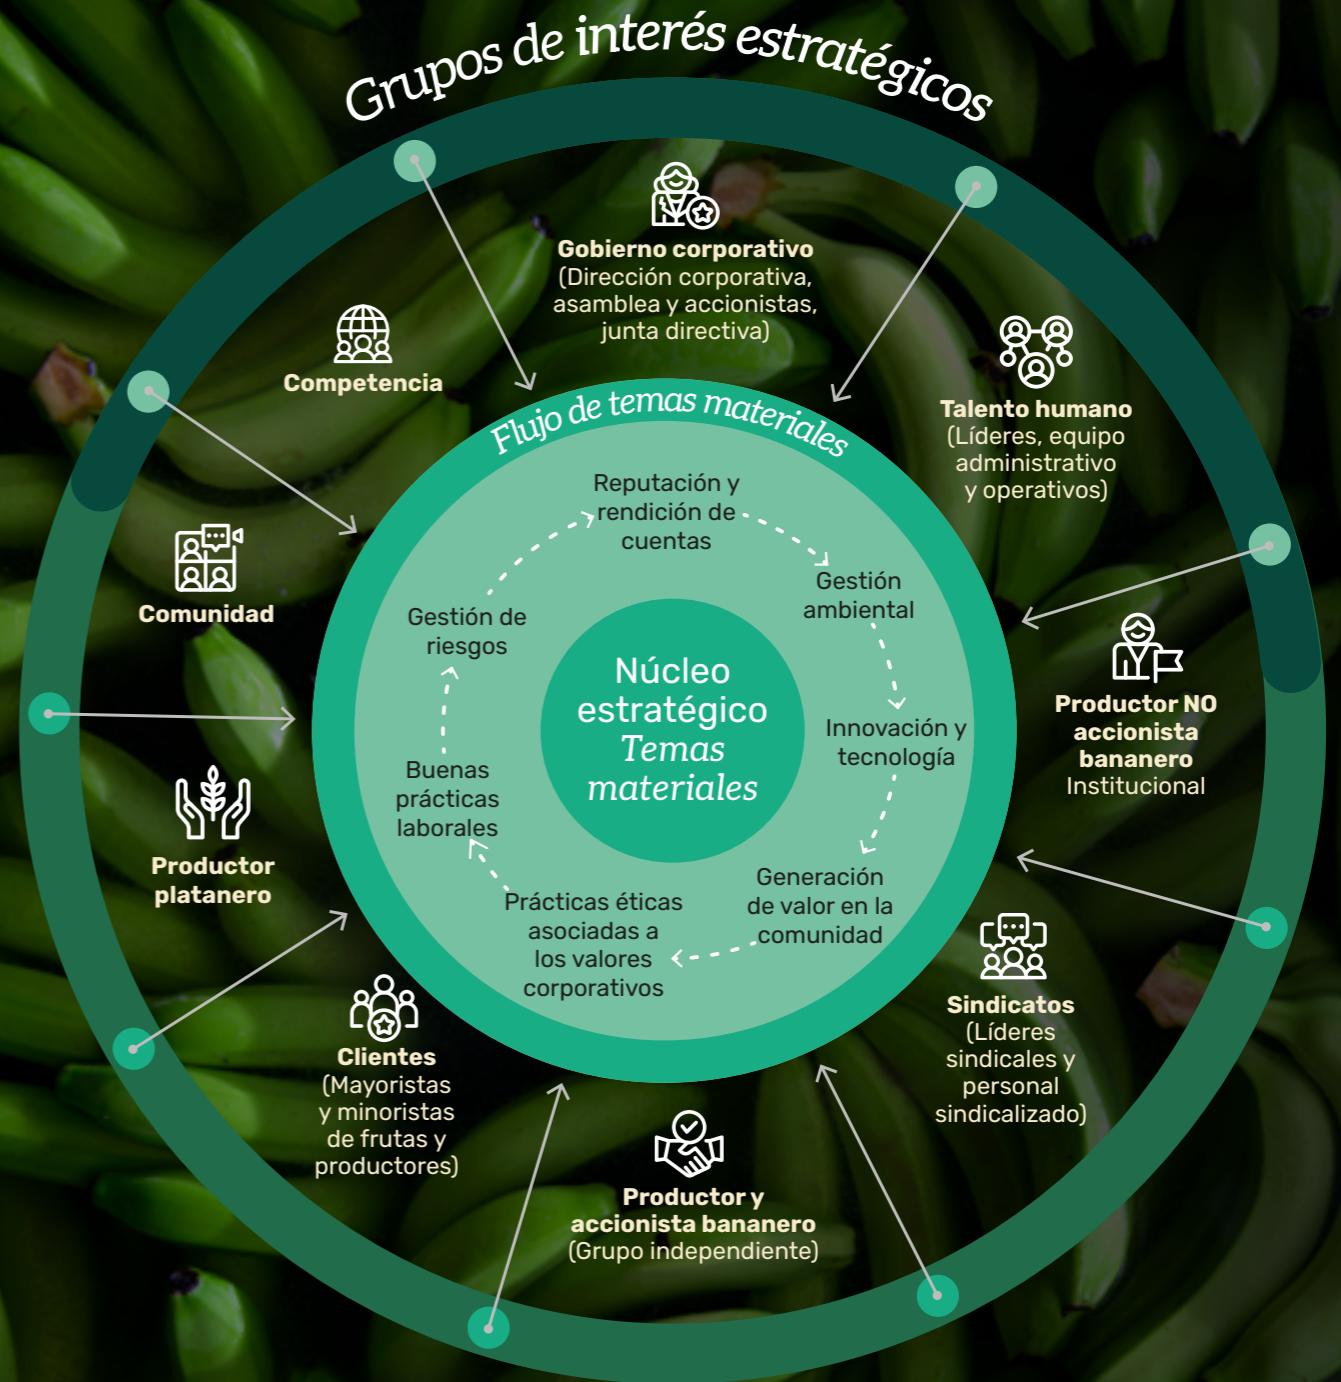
Grupos de interés estratégicos

Gobierno corporativo
(Dirección corporativa, asamblea y accionistas, junta directiva)

Talento humano
(Líderes, equipo administrativo y operativos)

Productor NO accionista bananero
Institucional

Sindicatos
(Líderes sindicales y personal sindicalizado)

Productor y accionista bananero
(Grupo independiente)

Clientes
(Mayoristas y minoristas de frutas y productores)

Productor platanero

Comunidad

Competencia

Flujo de temas materiales

Reputación y rendición de cuentas

Gestión ambiental

Innovación y tecnología

Generación de valor en la comunidad

Prácticas éticas asociadas a los valores corporativos

Buenas prácticas laborales

Gestión de riesgos

Núcleo estratégico
Temas materiales